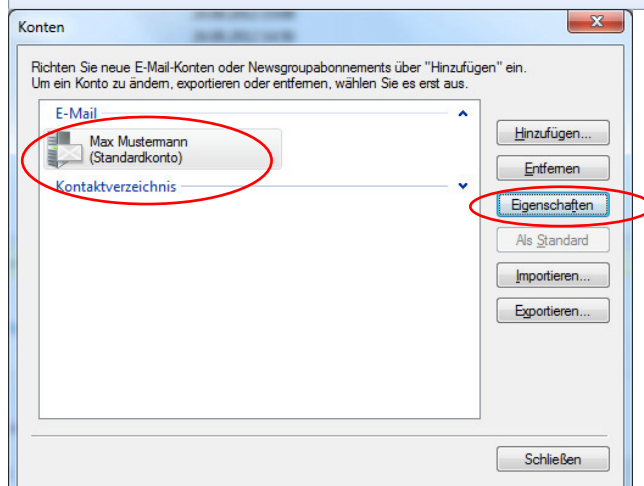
Konten

Richten Sie neue E-Mail-Konten oder Newsgroupabonnements über "Hinzufügen" ein.
Um ein Konto zu ändern, exportieren oder entfernen, wählen Sie es erst aus.

E-Mail

Max Mustermann
(Standardkonto)

Kontaktverzeichnis

Hinzufügen...

Entfernen

Eigenschaften

Als Standard

Importieren...

Exportieren...

Schließen